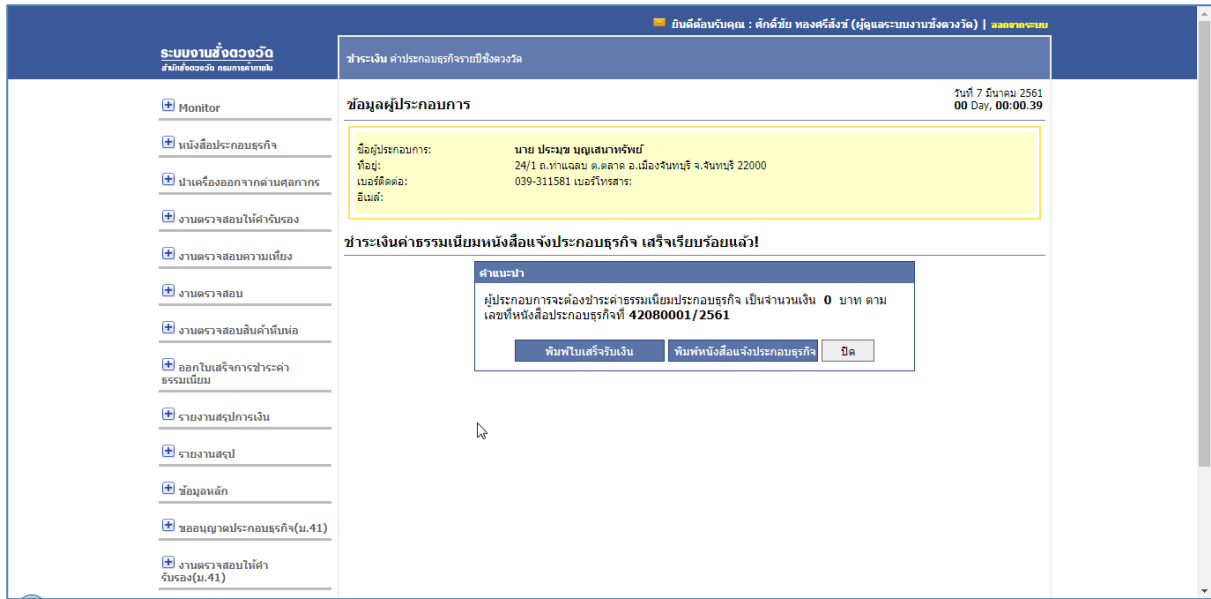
ยินดีต้อนรับคุณ : ศักดิ์ชัย ทองศรีสังข์ (ผู้ดูแลระบบงานชั่งตวงวัด) | ออกจากระบบ

ระบบงานชั่งตวงวัด
สำนักชั่งตวงวัด กรมการค้าภายใน

ชำระเงิน ค่าประกอบธุรกิจรายปีชั่งตวงวัด

+ Monitor
+ หนังสือประกอบธุรกิจ
+ นำเครื่องออกจากด่านศุลกากร
+ งานตรวจสอบให้คำรับรอง
+ งานตรวจสอบความเที่ยง
+ งานตรวจสอบ
+ งานตรวจสอบสินค้าหีบห่อ
+ ออกใบเสร็จการชำระค่าธรรมเนียม
+ รายงานสรุปการเงิน
+ รายงานสรุป
+ ข้อมูลหลัก
+ ขออนุญาตประกอบธุรกิจ(ม.41)
+ งานตรวจสอบให้คำรับรอง(ม.41)

ข้อมูลผู้ประกอบการ

วันที่ 7 มีนาคม 2561
00 Day, 00:00.39

ชื่อผู้ประกอบการ: นาย ประมุข บุญเสนาทรัพย์
ที่อยู่: 24/1 ถ.ท่าแฉลบ ต.ตลาด อ.เมืองจันทบุรี จ.จันทบุรี 22000
เบอร์ติดต่อ: 039-311581 เบอร์โทรสาร:
อีเมล์:

ชำระเงินค่าธรรมเนียมหนังสือแจ้งประกอบธุรกิจ เสร็จเรียบร้อยแล้ว!

คำแนะนำ

ผู้ประกอบการจะต้องชำระค่าธรรมเนียมประกอบธุรกิจ เป็นจำนวนเงิน 0 บาท ตามเลขที่หนังสือประกอบธุรกิจที่ 42080001/2561

พิมพ์ใบเสร็จรับเงิน | พิมพ์หนังสือแจ้งประกอบธุรกิจ | ปิด